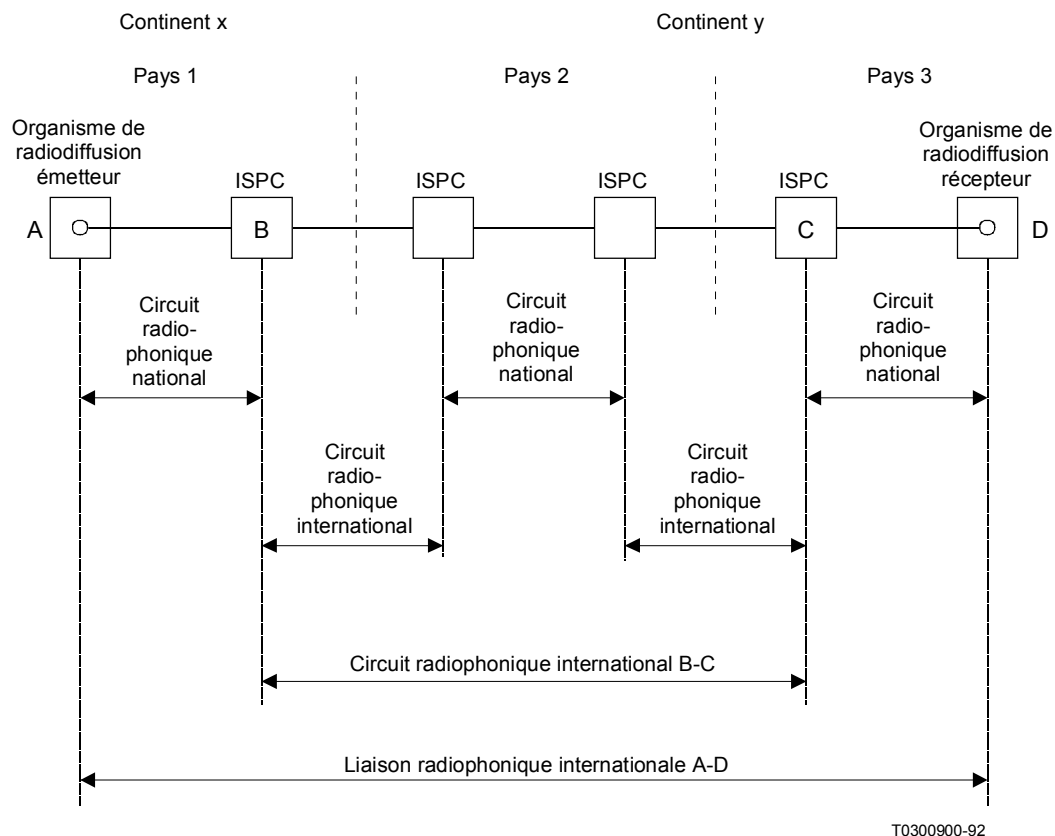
Continent x

Continent y

Pays 1

Pays 2

Pays 3

Organisme de radiodiffusion émetteur

ISPC

ISPC

ISPC

ISPC

Organisme de radiodiffusion récepteur

A

B

C

D

Circuit radiophonique national

Circuit radiophonique national

Circuit radiophonique national

Circuit radiophonique international

Circuit radiophonique international

Circuit radiophonique international B-C

Liaison radiophonique internationale A-D

T0300900-92